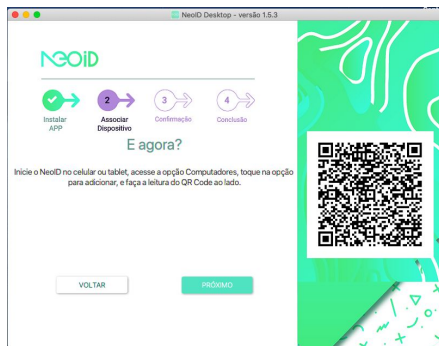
NeoID Desktop - versão 1.5.3

NeoID

Instalar APP

2
Associar Dispositivo

3
Confirmação

4
Conclusão

E agora?

Inicie o NeoID no celular ou tablet, acesse a opção Computadores, toque na opção para adicionar, e faça a leitura do QR Code ao lado.

VOLTAR

PRÓXIMO